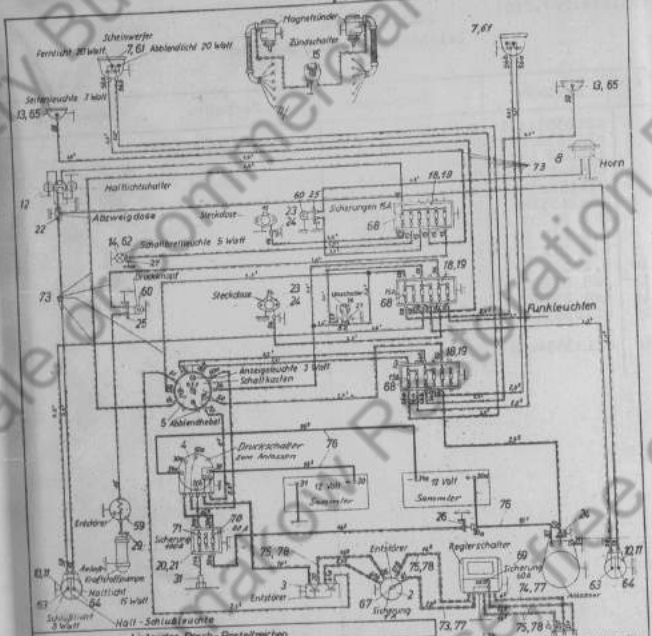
Magnetzünder
Zündschalter
15
Scheinwerfer
7, 61
Fernlicht 20 Watt
Abblendlicht 20 Watt
7, 61
Seitenleuchte 3 Watt
13, 65
13, 65
73
8
Horn
Haltlichtschalter
12
Abzweigdose
22
Steckdose
60
25
23
24
Sicherungen 15A
18, 19
68
14, 62
Schalterleuchte 5 Watt
Druckknopf
60
25
73
Steckdose
23
24
18, 19
68
Funkleuchten
Anzeigeleuchte 3 Watt
Schaltkasten
18, 19
68
5 Abblendhebel
Druckschalter zum Anlassen
76
12 Volt Sammler
12 Volt Sammler
75
Entstörer
59
29
Anlaß-Kraftstoffpumpe
Haltlicht
15 Watt
10, 11
63
64
Schlußlicht 5 Watt
71
70
20, 21
31
75, 78
3
Entstörer
26
Entstörer
75, 78
2
67
Sicherung
Reglerschalter
59
Sicherung
74, 77
63
Anlasser
10, 11
64
Halt-Schlußleuchte
73, 77
75, 78
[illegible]